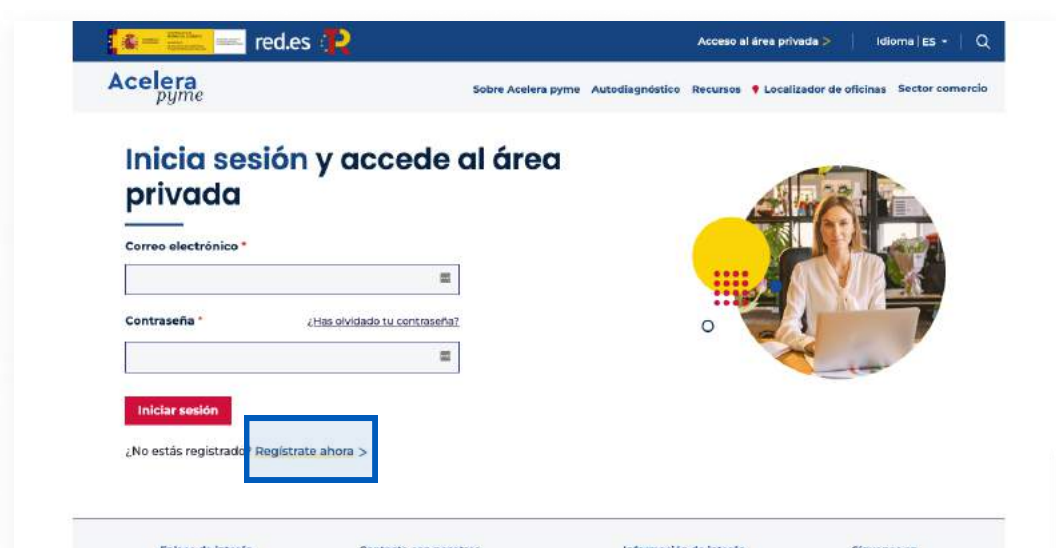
red.es

Acceso al área privada >

Idioma | ES

Acelera pyme

Sobre Acelera pyme Autodiagnóstico Recursos Localizador de oficinas Sector comercio

Inicia sesión y accede al área privada

Correo electrónico *

Contraseña *

¿Has olvidado tu contraseña?

Iniciar sesión

¿No estás registrado? Regístrate ahora >

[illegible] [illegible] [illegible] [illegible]